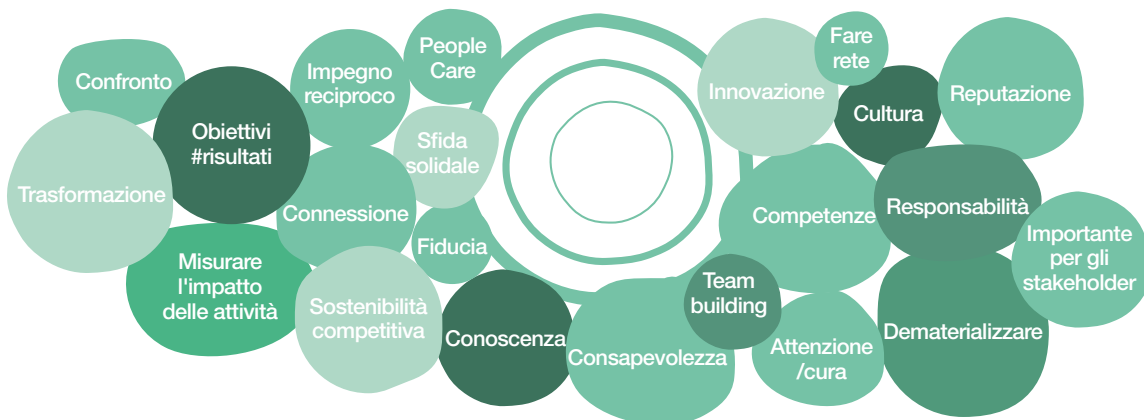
Confronto

Obiettivi #risultati

Trasformazione

Impegno reciproco

People Care

Sfida solidale

Connessione

Fiducia

Misurare l'impatto delle attività

Sostenibilità competitiva

Conoscenza

Consapevolezza

Innovazione

Fare rete

Cultura

Reputazione

Competenze

Responsabilità

Importante per gli stakeholder

Team building

Attenzione /cura

Dematerializzare